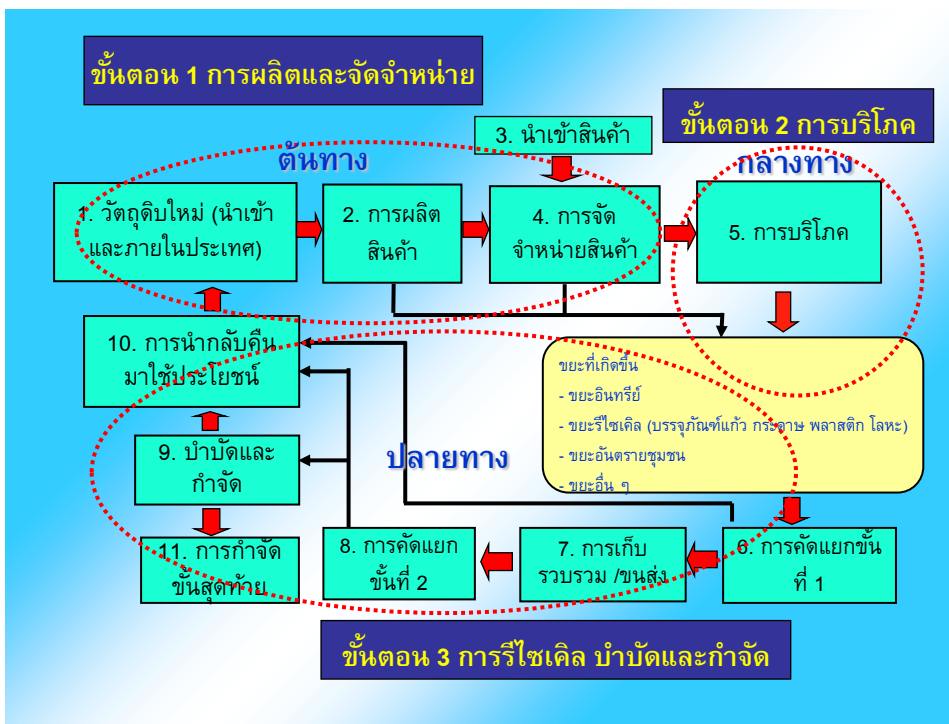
ขั้นตอน 1 การผลิตและจัดจำหน่าย

ขั้นตอน 2 การบริโภค

3. นำเข้าสินค้า

ต้นทาง

กลางทาง

1. วัตถุดิบใหม่ (นำเข้าและภายในประเทศ)

2. การผลิตสินค้า

4. การจัดจำหน่ายสินค้า

5. การบริโภค

10. การนำกลับคืนมาใช้ประโยชน์

ขยะที่เกิดขึ้น
- ขยะอินทรีย์
- ขยะรีไซเคิล (บรรจุภัณฑ์แก้ว กระดาษ พลาสติก โลหะ)
- ขยะอันตรายชุมชน
- ขยะอื่น ๆ

9. บำบัดและกำจัด

ปลายทาง

11. การกำจัดขั้นสุดท้าย

8. การคัดแยกขั้นที่ 2

7. การเก็บรวบรวม /ขนส่ง

6. การคัดแยกขั้นที่ 1

ขั้นตอน 3 การรีไซเคิล บำบัดและกำจัด